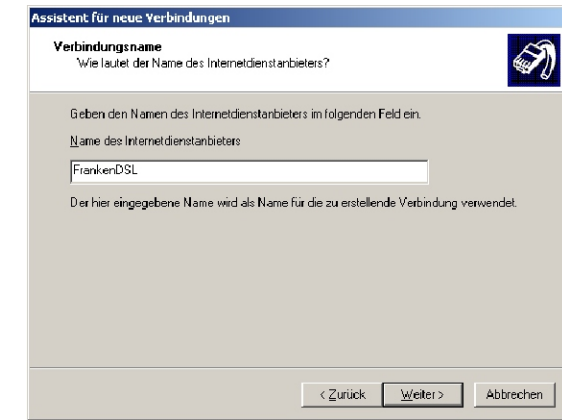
Assistent für neue Verbindungen

Verbindungsname
Wie lautet der Name des Internetdienstanbieters?

Geben den Namen des Internetdienstanbieters im folgenden Feld ein.

Name des Internetdienstanbieters

FrankenDSL

Der hier eingegebene Name wird als Name für die zu erstellende Verbindung verwendet.

< Zurück | Weiter > | Abbrechen